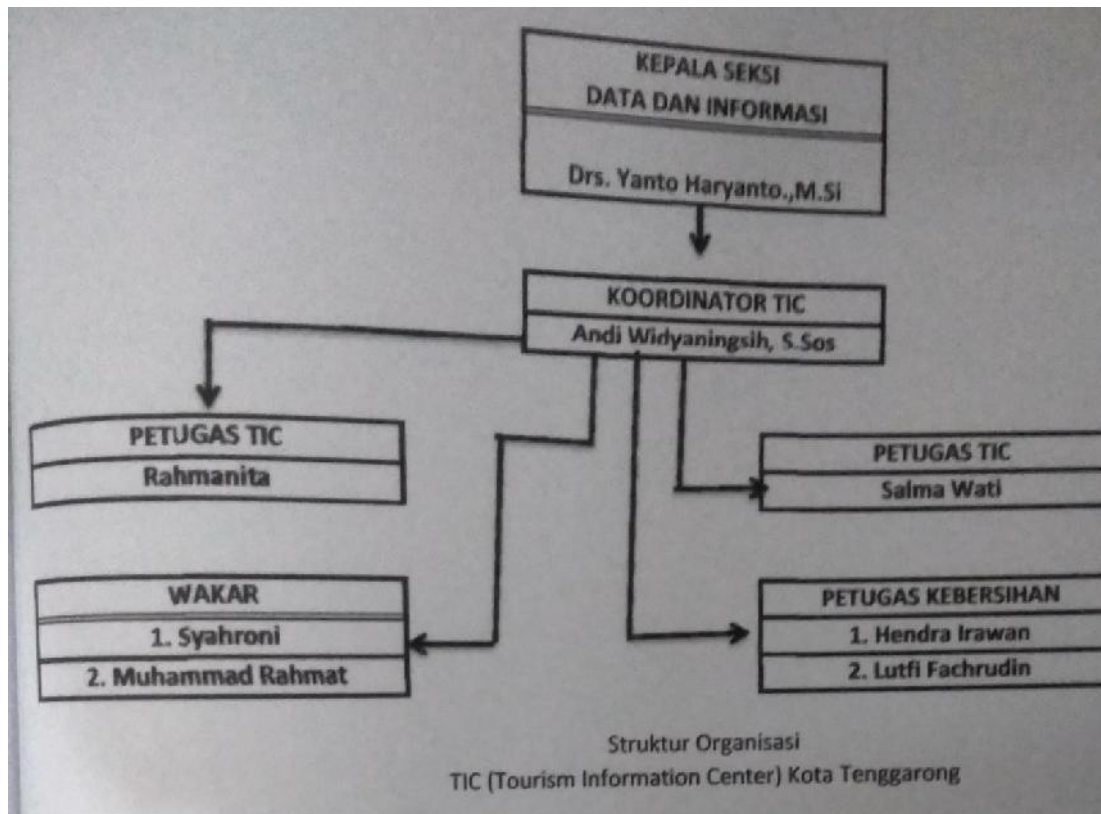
KEPALA SEKSI
DATA DAN INFORMASI

Drs. Yanto Haryanto.,M.Si

KOORDINATOR TIC
Andi Widyaningsih, S.Sos

PETUGAS TIC
Rahmanita

PETUGAS TIC
Salma Wati

WAKAR
1. Syahroni
2. Muhammad Rahmat

PETUGAS KEBERSIHAN
1. Hendra Irawan
2. Lutfi Fachrudin

Struktur Organisasi
TIC (Tourism Information Center) Kota Tenggarong